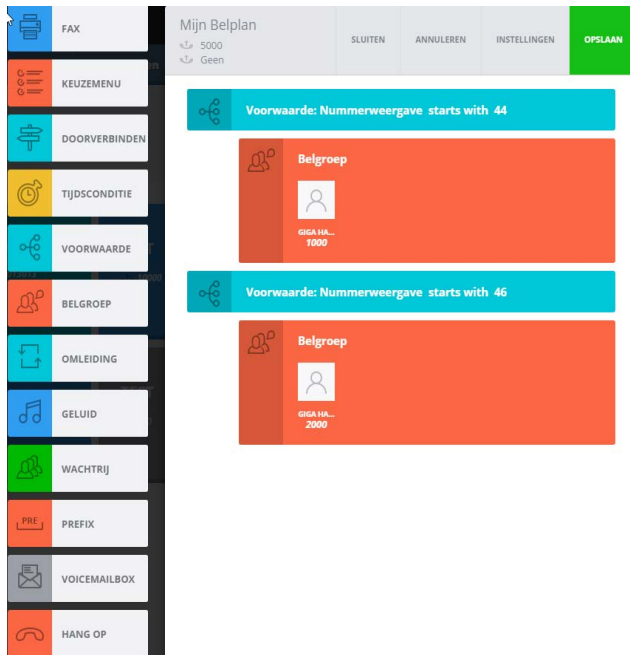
FAX
KEUZEMENU
DOORVERBINDEN
TIJDSCONDITIE
VOORWAARDE
BELGROEP
OMLEIDING
GELUID
WACHTRIJ
PRE
PREFIX
VOICEMAILBOX
HANG OP

Mijn Belplan
5000
Geen

SLUITEN
ANNULEREN
INSTELLINGEN
OPSLAAN

Voorwaarde: Nummerweergave starts with 44

Belgroep
GIGA HA...
1000

Voorwaarde: Nummerweergave starts with 46

Belgroep
GIGA HA...
2000